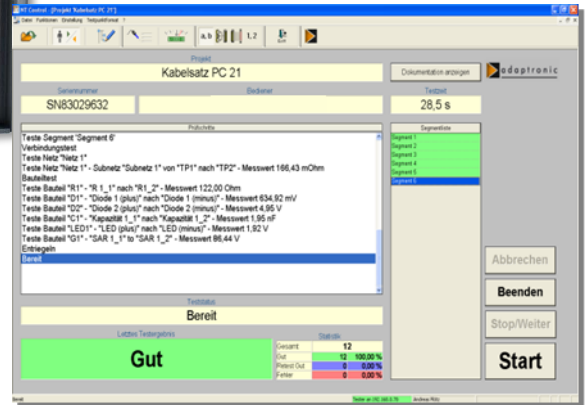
NT Control - [Projekt 'Kabelsatz PC 21']
Datei Funktionen Einstellung Testpunktformat ?

a, b 1, 2

Projekt
Kabelsatz PC 21
Dokumentation anzeigen
adaptronic

Seriennummer
SN83029632
Bediener
Testzeit
28,5 s

Prüfschritte
Teste Segment 'Segment 6'
Verbindungstest
Teste Netz "Netz 1"
Teste Netz "Netz 1" - Subnetz "Subnetz 1" von "TP1" nach "TP2" - Messwert 166,43 mOhm
Bauteiltest
Teste Bauteil "R1" - "R 1_1" nach "R1_2" - Messwert 122,00 Ohm
Teste Bauteil "D1" - "Diode 1 (plus)" nach "Diode 1 (minus)" - Messwert 634,92 mV
Teste Bauteil "D2" - "Diode 2 (plus)" nach "Diode 2 (minus)" - Messwert 4,95 V
Teste Bauteil "C1" - "Kapazität 1_1" nach "Kapazität 1_2" - Messwert 1,95 nF
Teste Bauteil "LED1" - "LED (plus)" nach "LED (minus)" - Messwert 1,92 V
Teste Bauteil "G1" - "SAR 1_1" to "SAR 1_2" - Messwert 86,44 V
Entriegeln
Bereit

Segmentliste
Segment 1
Segment 2
Segment 3
Segment 4
Segment 5
Segment 6

Teststatus
Bereit

Letztes Testergebnis
Gut

Statistik
| Gesamt | 12 | |
|---|---|---|
| Gut | 12 | 100,00 % |
| Pseudo Gut | 0 | 0,00 % |
| Fehler | 0 | 0,00 % |

Abbrechen
Beenden
Stop/Weiter
Start

Bereit
Tester an (NC ASI 0.79) Archive RO